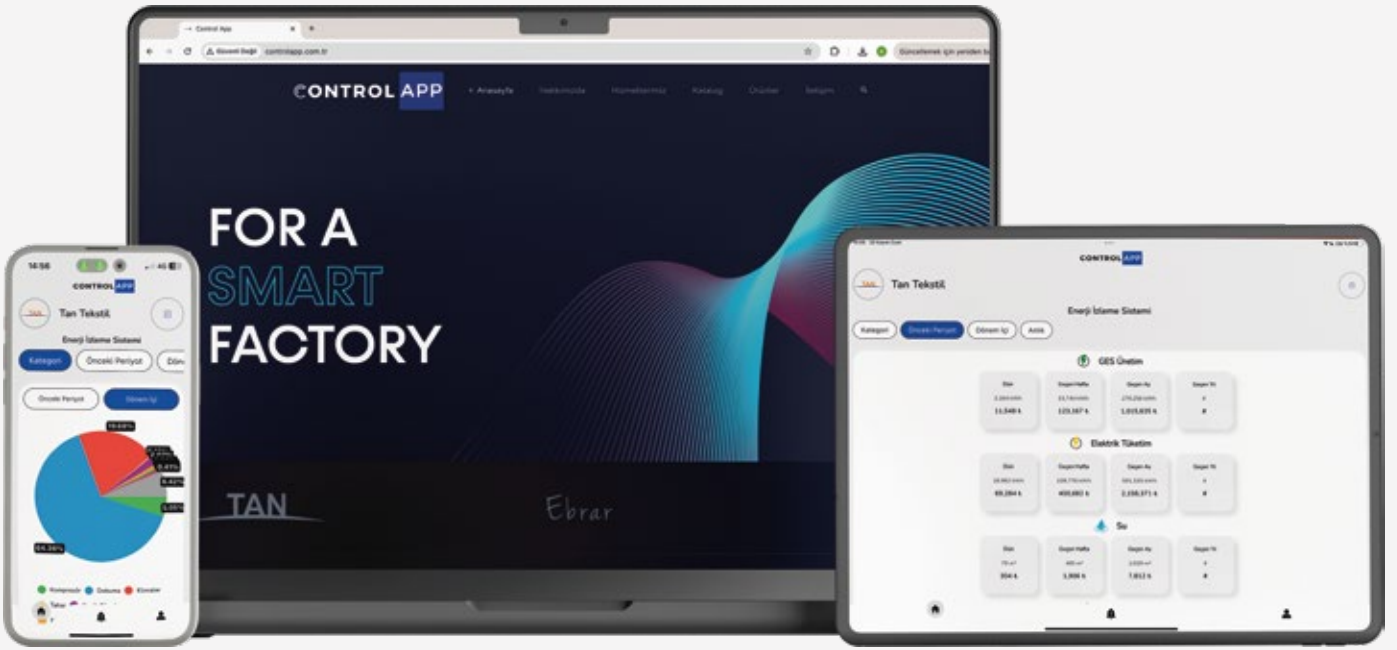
Control App

Güvenli Değil controlapp.com.tr

Güncellemek için yeniden b

CONTROL APP

Anasayfa Hakkımızda Hizmetlerimiz Katalog Ürünler İletişim

FOR A SMART FACTORY

TAN

Ebrar

14:56

4G

CONTROL APP

TAN

Tan Tekstil

Enerji İzleme Sistemi

Kategori

Önceki Periyot

Dön

Önceki Periyot

Dönem İçi

19.69%

0.41%

6.42%

5.05%

55.36%

Kompresör

Dokuma

Klimaler

Tahar

CONTROL APP

Tan Tekstil

Enerji İzleme Sistemi

Kategori

Önceki Periyot

Dönem İçi

Anlık

GES Üretim

| Dün | Geçen Hafta | Geçen Ay | Geçen Yıl |
|---|---|---|---|
| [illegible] | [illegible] | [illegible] | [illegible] |
| 11,548 ₺ | 123,167 ₺ | 1,015,835 ₺ | # |

Elektrik Tüketim

| Dün | Geçen Hafta | Geçen Ay | Geçen Yıl |
|---|---|---|---|
| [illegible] | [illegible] | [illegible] | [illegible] |
| 69,284 ₺ | 400,682 ₺ | 2,158,371 ₺ | # |

Su

| Dün | Geçen Hafta | Geçen Ay | Geçen Yıl |
|---|---|---|---|
| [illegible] | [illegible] | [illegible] | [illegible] |
| 304 ₺ | 1,906 ₺ | 7,812 ₺ | # |